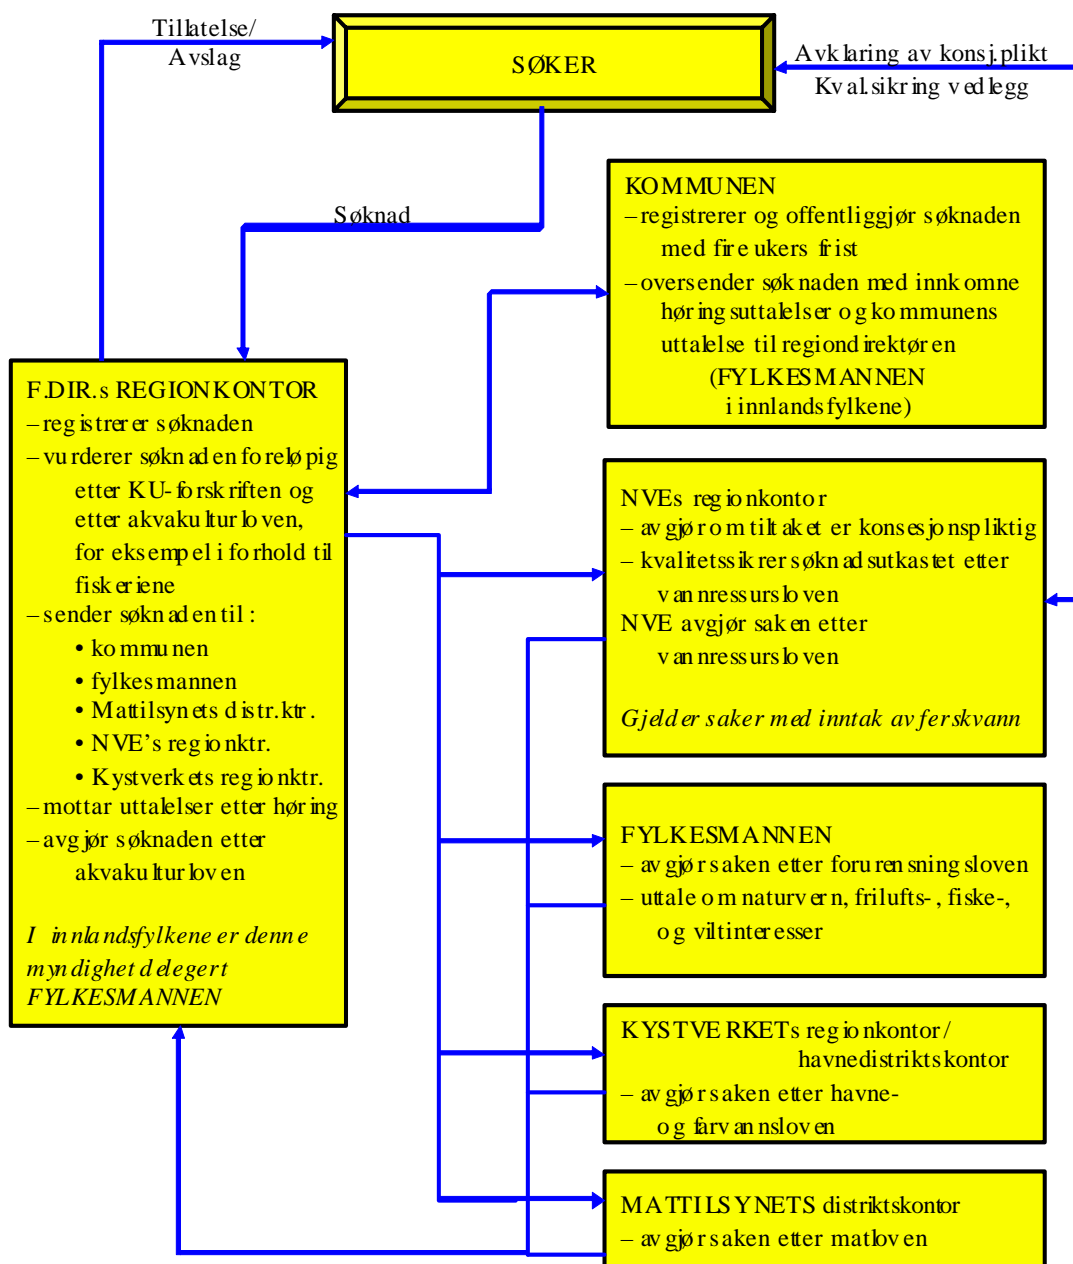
Tillatelse/
Avslag

SØKER

Avklaring av konsj.plikt
Kval.sikring vedlegg

Søknad

KOMMUNEN
– registrerer og offentliggjør søknaden med fire ukers frist
– oversender søknaden med innkomne høringsuttalelser og kommunens uttalelse til regiondirektøren (FYLKESMANNEN i innlandsfylkene)

F.DIR.s REGIONKONTOR
– registrerer søknaden
– vurderer søknaden foreløpig etter KU-forskriften og etter akvakulturloven, for eksempel i forhold til fiskeriene
– sender søknaden til :
• kommunen
• fylkesmannen
• Mattilsynets distr.ktr.
• NVE's regionktr.
• Kystverkets regionktr.
– mottar uttalelser etter høring
– avgjør søknaden etter akvakulturloven

I innlandsfylkene er denne myndighet delegert FYLKESMANNEN

NVEs regionkontor
– avgjør om tiltaket er konsesjonspliktig
– kvalitetssikrer søknadsutkastet etter vannressursloven
NVE avgjør saken etter vannressursloven

Gjelder saker med inntak av ferskvann

FYLKESMANNEN
– avgjør saken etter forurensningsloven
– uttale om naturvern, frilufts-, fiske-, og viltinteresser

KYSTVERKETs regionkontor/ havnedistriktskontor
– avgjør saken etter havne- og farvannsloven

MATTILSYNETS distriktskontor
– avgjør saken etter matloven